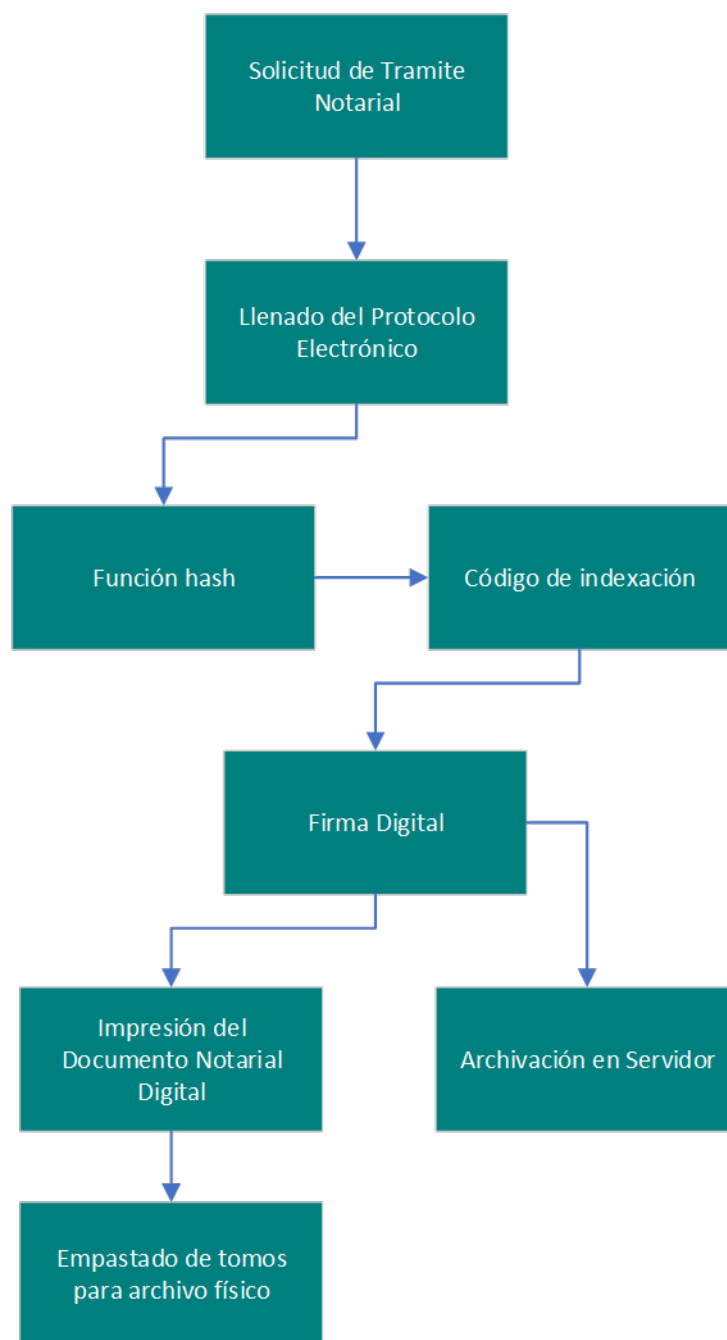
Solicitud de Tramite Notarial

Llenado del Protocolo Electrónico

Función hash

Código de indexación

Firma Digital

Impresión del Documento Notarial Digital

Archivación en Servidor

Empastado de tomos para archivo físico